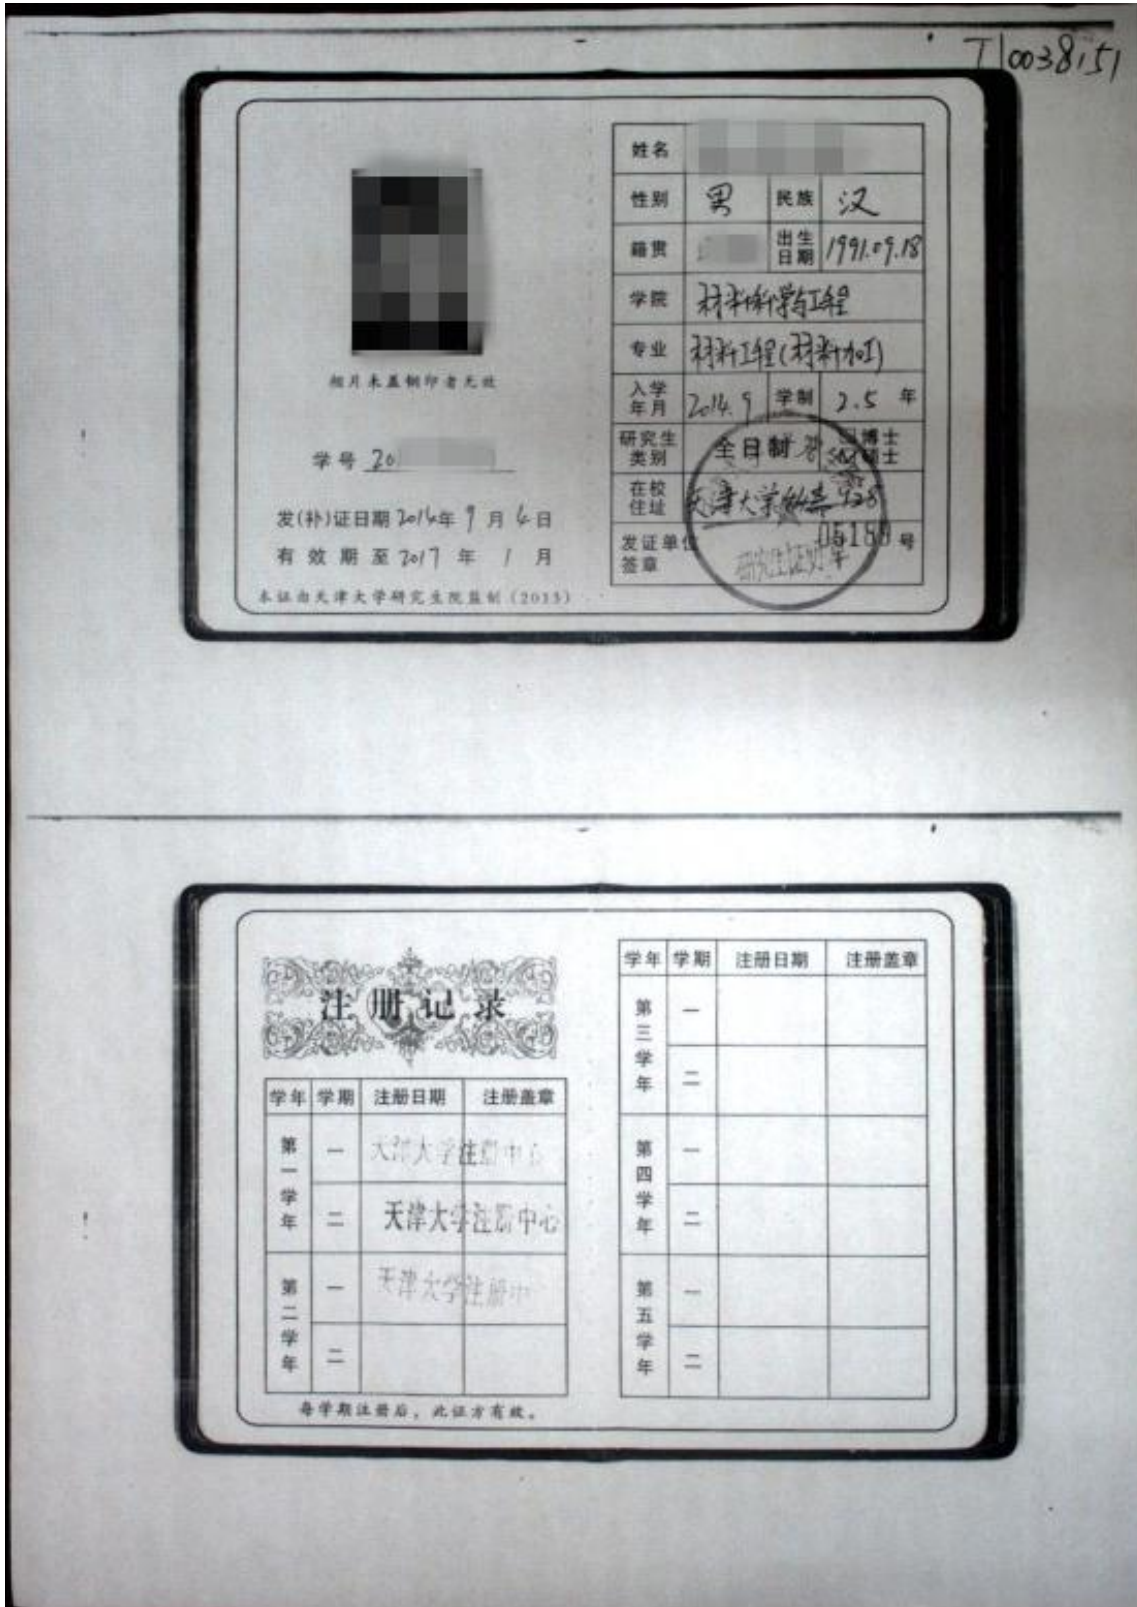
T100381151

照片未盖钢印者无效

学号 20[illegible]

发(补)证日期 2014年 9 月 6 日
有 效 期 至 2017 年 1 月

本证由天津大学研究生院监制（2013）

| 姓名 | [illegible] | | |
|---|---|---|---|
| 性别 | 男 | 民族 | 汉 |
| 籍贯 | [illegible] | 出生日期 | 1991.09.18 |
| 学院 | 材料科学与工程 | | |
| 专业 | 材料工程(材料加工) | | |
| 入学年月 | 2014.9 | 学制 | 2.5 年 |
| 研究生类别 | 全日制 | | □博士 ☑硕士 |
| 在校住址 | 天津大学44斋 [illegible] | | |
| 发证单位签章 | 研究生证专用章 | | 05188 号 |

注册记录

| 学年 | 学期 | 注册日期 | 注册盖章 |
|---|---|---|---|
| 第一学年 | 一 | 天津大学注册中心 | |
| | 二 | 天津大学注册中心 | |
| 第二学年 | 一 | 天津大学注册中心 | |
| | 二 | | |

每学期注册后，此证方有效。

| 学年 | 学期 | 注册日期 | 注册盖章 |
|---|---|---|---|
| 第三学年 | 一 | | |
| | 二 | | |
| 第四学年 | 一 | | |
| | 二 | | |
| 第五学年 | 一 | | |
| | 二 | | |